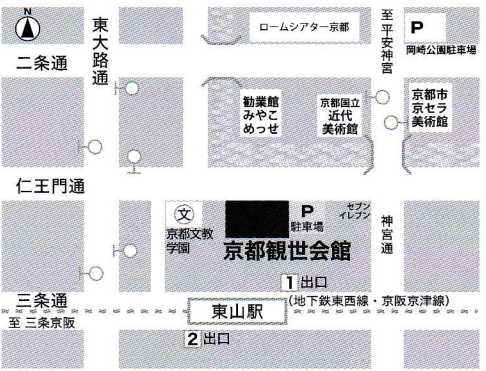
N

東大路通

二条通

ロームシアター京都

至平安神宮

P
岡崎公園駐車場

勧業館
みやこめっせ

京都国立近代美術館

京都市京セラ美術館

仁王門通

文
京都文教学園

P
駐車場

セブンイレブン

京都観世会館

神宮通

1 出口
(地下鉄東西線・京阪京津線)

三条通

至 三条京阪

東山駅

2 出口